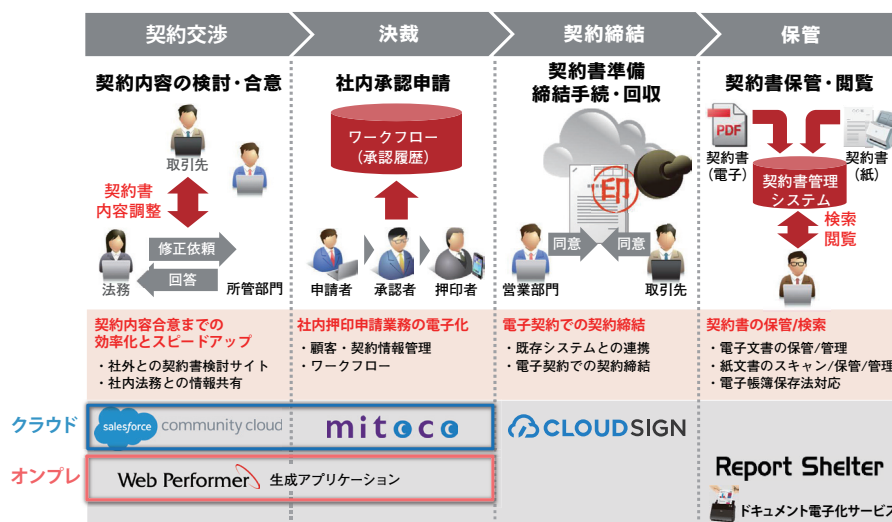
契約交渉

決裁

契約締結

保管

契約内容の検討・合意

取引先

契約書内容調整

修正依頼

回答

法務

所管部門

社内承認申請

ワークフロー（承認履歴）

申請者

承認者

押印者

契約書準備締結手続・回収

印

同意

同意

営業部門

取引先

契約書保管・閲覧

PDF

契約書（電子）

契約書（紙）

契約書管理システム

検索閲覧

契約内容合意までの効率化とスピードアップ

・社外との契約書検討サイト
・社内法務との情報共有

社内押印申請業務の電子化

・顧客・契約情報管理
・ワークフロー

電子契約での契約締結

・既存システムとの連携
・電子契約での契約締結

契約書の保管/検索

・電子文書の保管/管理
・紙文書のスキャン/保管/管理
・電子帳簿保存法対応

クラウド

salesforce community cloud

mitoco

CLOUDSIGN

オンプレ

Web Performer 生成アプリケーション

Report Shelter

ドキュメント電子化サービス